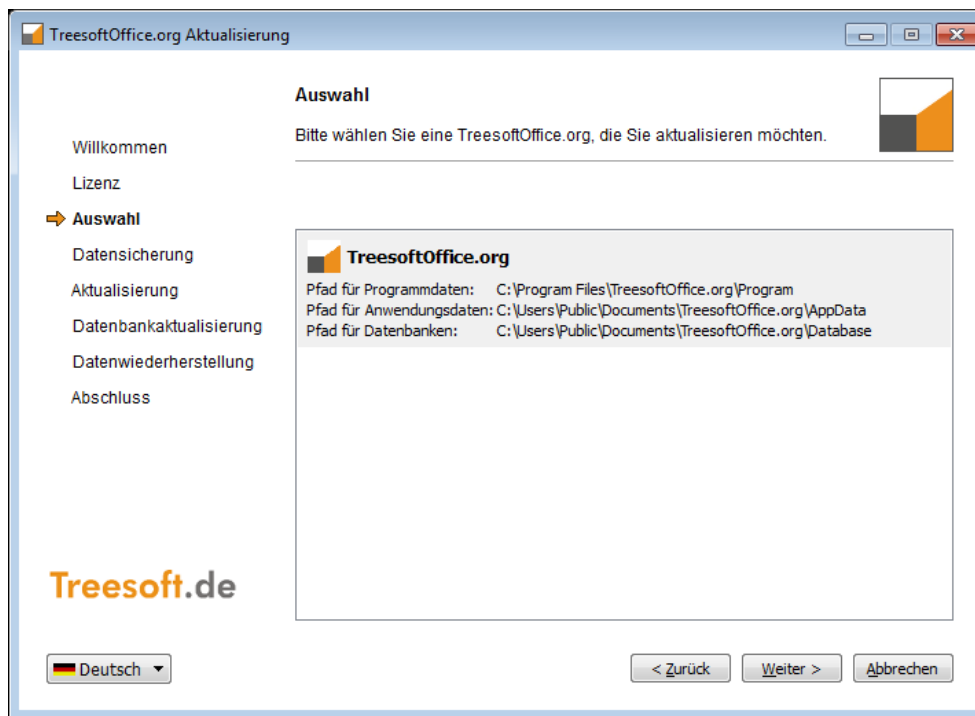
TreesoftOffice.org Aktualisierung

Auswahl

Bitte wählen Sie eine TreesoftOffice.org, die Sie aktualisieren möchten.

Willkommen
Lizenz
Auswahl
Datensicherung
Aktualisierung
Datenbankaktualisierung
Datenwiederherstellung
Abschluss

TreesoftOffice.org
Pfad für Programmdaten: C:\Program Files\TreesoftOffice.org\Program
Pfad für Anwendungsdaten: C:\Users\Public\Documents\TreesoftOffice.org\AppData
Pfad für Datenbanken: C:\Users\Public\Documents\TreesoftOffice.org\Database

Treesoft.de

Deutsch

< Zurück
Weiter >
Abbrechen